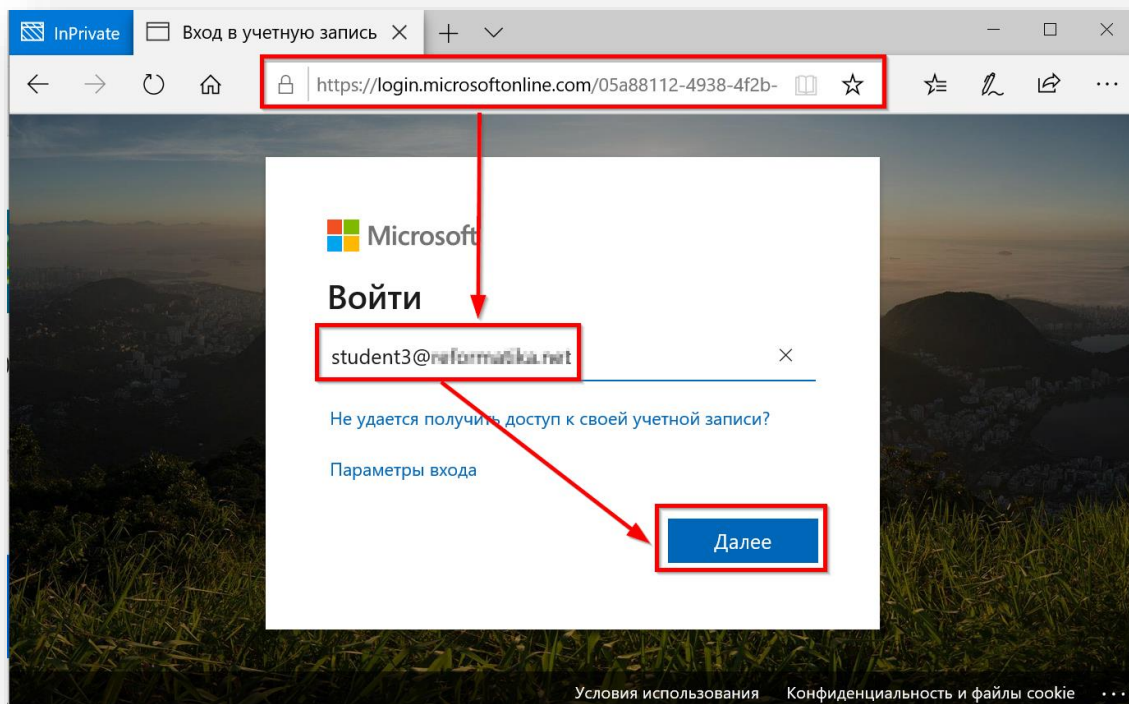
InPrivate
Вход в учетную запись

https://login.microsoftonline.com/05a88112-4938-4f2b-

Microsoft

Войти

student3@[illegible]

Не удается получить доступ к своей учетной записи?

Параметры входа

Далее

Условия использования   Конфиденциальность и файлы cookie   ...